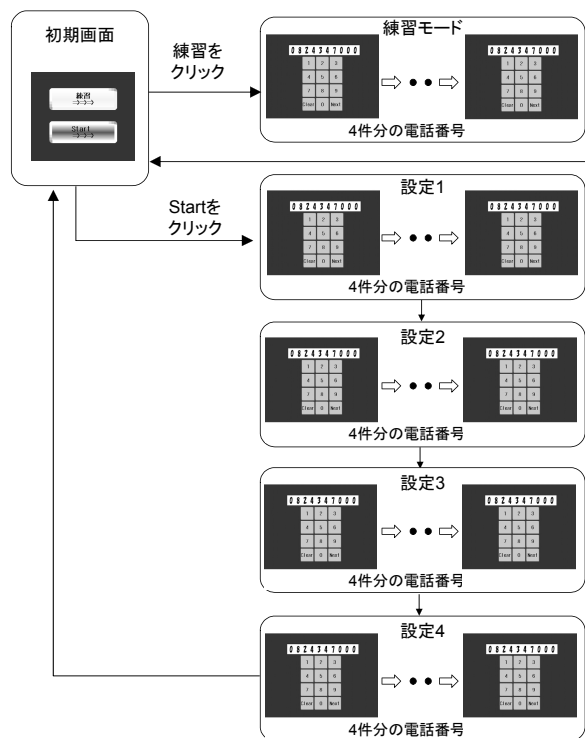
初期画面

練習

Start

練習をクリック

練習モード

0824347000

1 2 3
4 5 6
7 8 9
Clear 0 Next

0824347000

1 2 3
4 5 6
7 8 9
Clear 0 Next

4件分の電話番号

Startをクリック

設定1

0824347000

1 2 3
4 5 6
7 8 9
Clear 0 Next

0824347000

1 2 3
4 5 6
7 8 9
Clear 0 Next

4件分の電話番号

設定2

0824347000

1 2 3
4 5 6
7 8 9
Clear 0 Next

0824347000

1 2 3
4 5 6
7 8 9
Clear 0 Next

4件分の電話番号

設定3

0824347000

1 2 3
4 5 6
7 8 9
Clear 0 Next

0824347000

1 2 3
4 5 6
7 8 9
Clear 0 Next

4件分の電話番号

設定4

0824347000

1 2 3
4 5 6
7 8 9
Clear 0 Next

0824347000

1 2 3
4 5 6
7 8 9
Clear 0 Next

4件分の電話番号